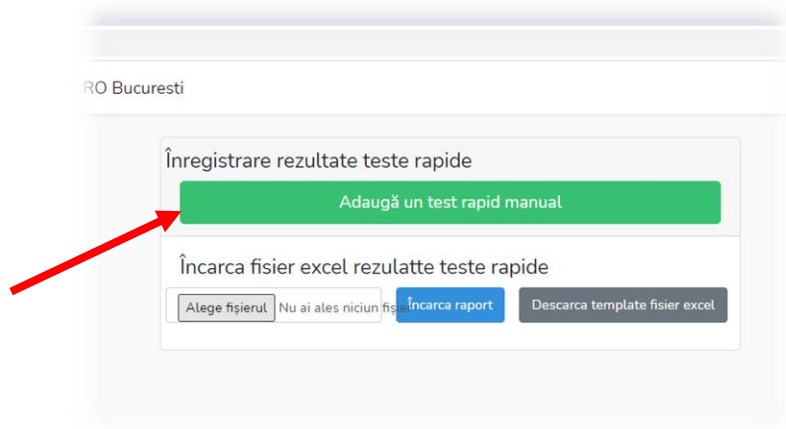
RO Bucuresti

Înregistrare rezultate teste rapide

Adaugă un test rapid manual

Încarca fisier excel rezulatte teste rapide

Alege fișierul Nu ai ales niciun fișier

Încarca raport

Descarca template fisier excel